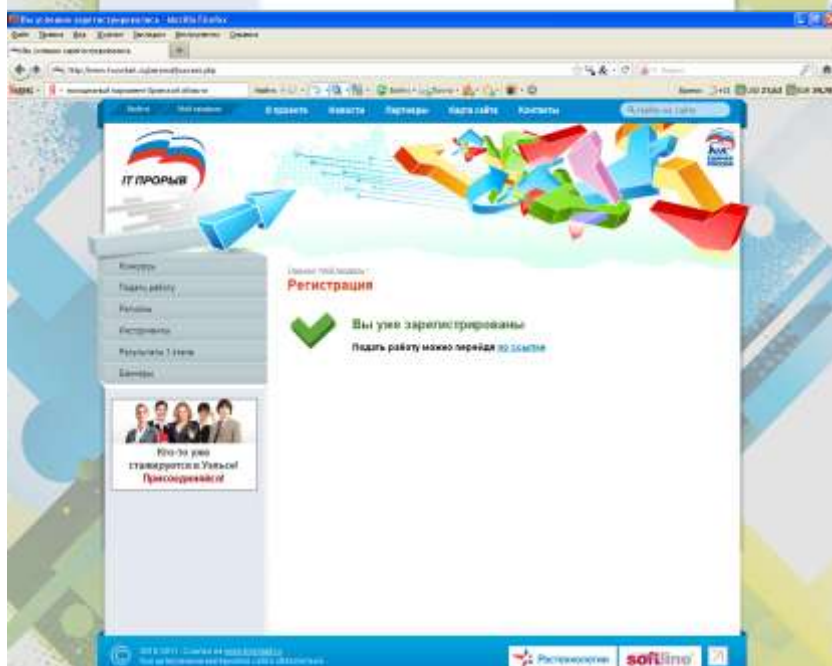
Вы успешно зарегистрировались - Mozilla Firefox
Файл Правка Вид Журнал Закладки Инструменты Справка
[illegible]
http://www.itproryv.ru/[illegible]/success.php
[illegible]
Найти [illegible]
Войти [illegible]
О проекте Новости Партнеры Карта сайта Контакты
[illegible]
IT ПРОРЫВ
Конкурс
Подать работу
Регионы
Инструменты
Результаты 1 этапа
Баннеры
Кто-то уже становится в Ульяне! Присоединяйся!
Главная тестовый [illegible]
Регистрация
Вы уже зарегистрированы
Подать работу можно перейдя по ссылке
2010-2011 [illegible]
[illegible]
Ростелеком
softline